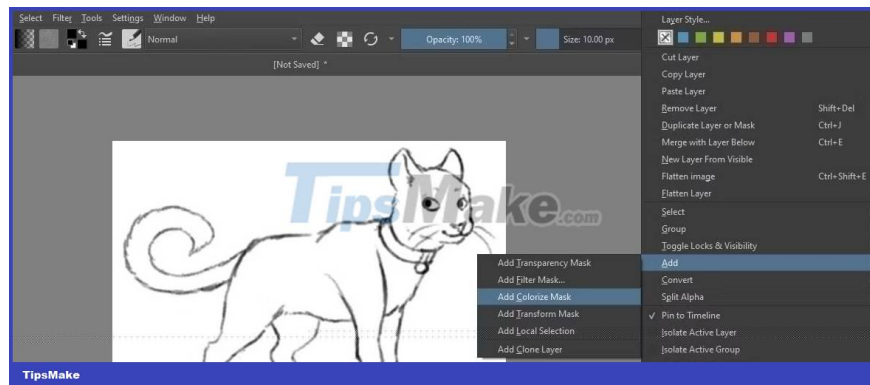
Select Filter Tools Settings Window Help

Normal

Opacity: 100%

Size: 10.00 px

[Not Saved] *

TipsMake.com

Layer Style...

Cut Layer
Copy Layer
Paste Layer
Remove Layer Shift+Del
Duplicate Layer or Mask Ctrl+J
Merge with Layer Below Ctrl+E
New Layer From Visible
Flatten image Ctrl+Shift+E
Flatten Layer
Select
Group
Toggle Locks & Visibility
Add
Convert
Split Alpha
✓ Pin to Timeline
Isolate Active Layer
Isolate Active Group

Add Transparency Mask
Add Filter Mask...
Add Colorize Mask
Add Transform Mask
Add Local Selection
Add Clone Layer

TipsMake